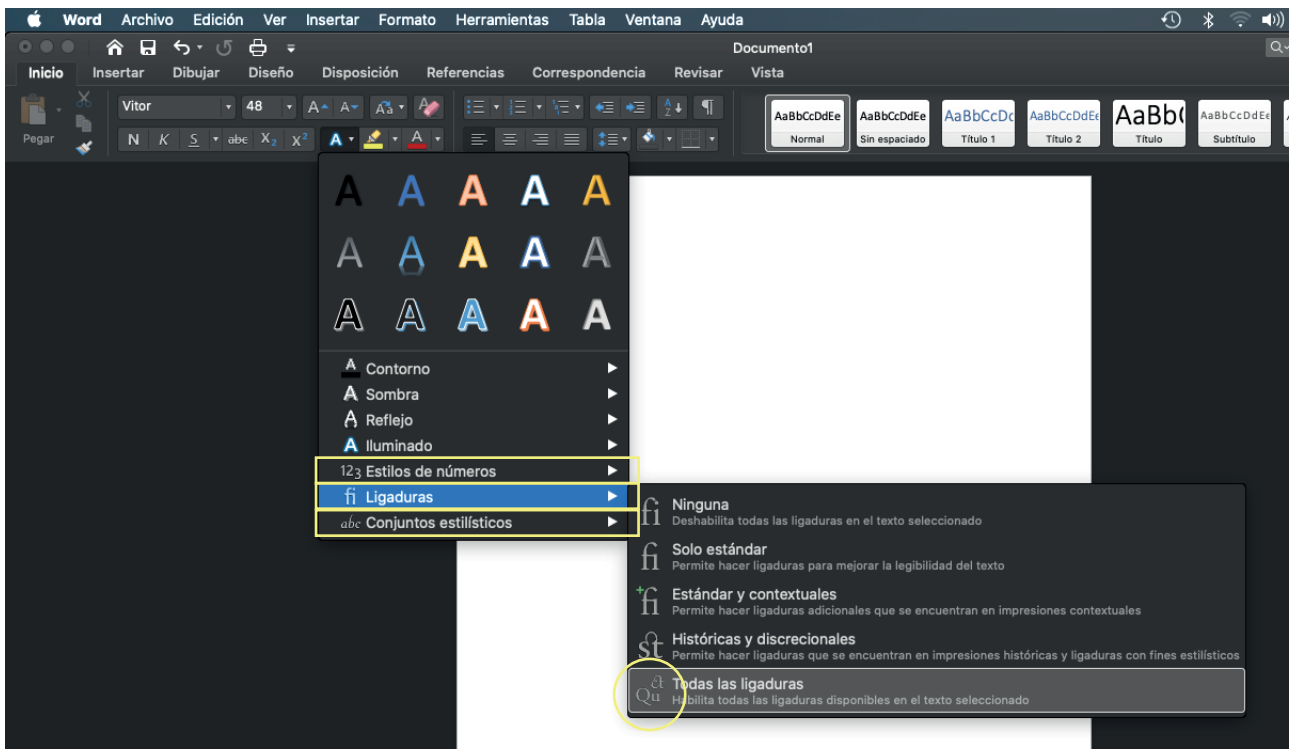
Word Archivo Edición Ver Insertar Formato Herramientas Tabla Ventana Ayuda

Documento1

Inicio Insertar Dibujar Diseño Disposición Referencias Correspondencia Revisar Vista

Pegar

Vitor 48

N K S abe $X_2$ $X^2$

AaBbCcDdEe Normal
AaBbCcDdEe Sin espaciado
AaBbCcDc Título 1
AaBbCcDdEe Título 2
AaBb( Título
AaBbCcDdEe Subtítulo

A A A A A
A A A A A
A A A A A

Contorno
Sombra
Reflejo
Iluminado
123 Estilos de números
fi Ligaduras
abc Conjuntos estilísticos

fi Ninguna
Deshabilita todas las ligaduras en el texto seleccionado
fi Solo estándar
Permite hacer ligaduras para mejorar la legibilidad del texto
fi Estándar y contextuales
Permite hacer ligaduras adicionales que se encuentran en impresiones contextuales
st Históricas y discrecionales
Permite hacer ligaduras que se encuentran en impresiones históricas y ligaduras con fines estilísticos
Qu Todas las ligaduras
Habilita todas las ligaduras disponibles en el texto seleccionado